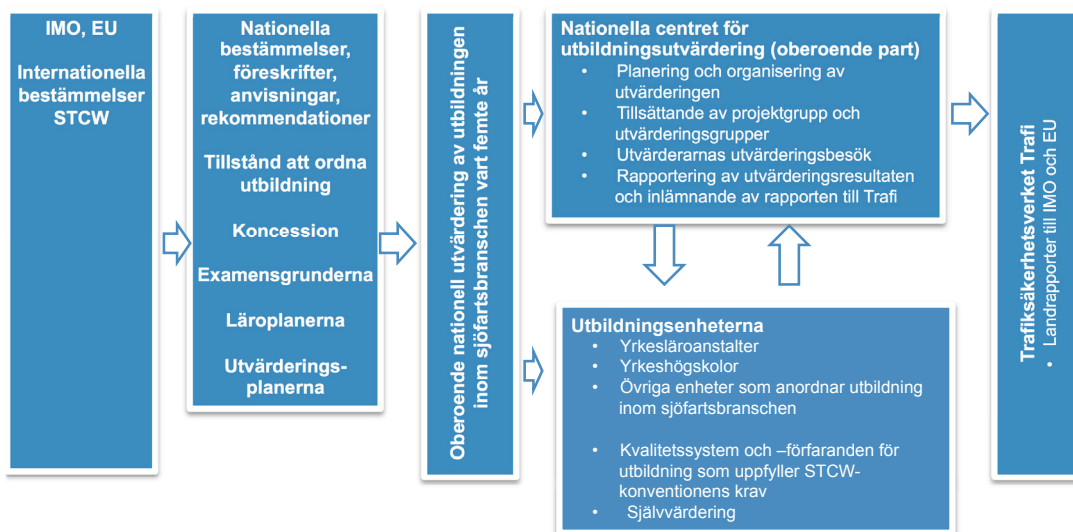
IMO, EU

Internationella bestämmelser STCW

Nationella bestämmelser, föreskrifter, anvisningar, rekommendationer

Tillstånd att ordna utbildning

Koncession

Examensgrunderna

Läroplanerna

Utvärderingsplanerna

Oberoende nationell utvärdering av utbildningen inom sjöfartsbranschen vart femte år

Nationella centret för utbildningsutvärdering (oberoende part)
• Planering och organisering av utvärderingen
• Tillsättande av projektgrupp och utvärderingsgrupper
• Utvärderarnas utvärderingsbesök
• Rapportering av utvärderingsresultaten och inlämnande av rapporten till Trafi

Utbildningsenheterna
• Yrkesläroanstalter
• Yrkeshögskolor
• Övriga enheter som anordnar utbildning inom sjöfartsbranschen

• Kvalitetssystem och –förfaranden för utbildning som uppfyller STCW-konventionens krav
• Självvärdering

Trafiksäkerhetsverket Trafi
• Landrapporter till IMO och EU